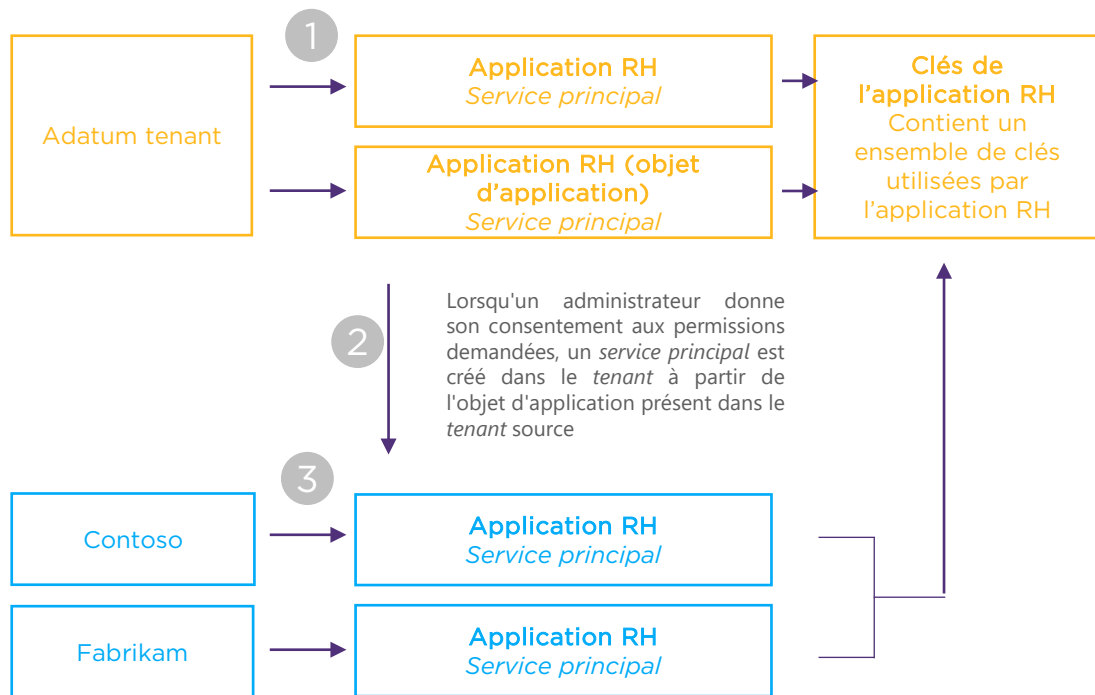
1

Adatum tenant

Application RH
*Service principal*

Application RH (objet d'application)
*Service principal*

Clés de l'application RH
Contient un ensemble de clés utilisées par l'application RH

2

Lorsqu'un administrateur donne son consentement aux permissions demandées, un *service principal* est créé dans le *tenant* à partir de l'objet d'application présent dans le *tenant* source

3

Contoso

Application RH
*Service principal*

Fabrikam

Application RH
*Service principal*